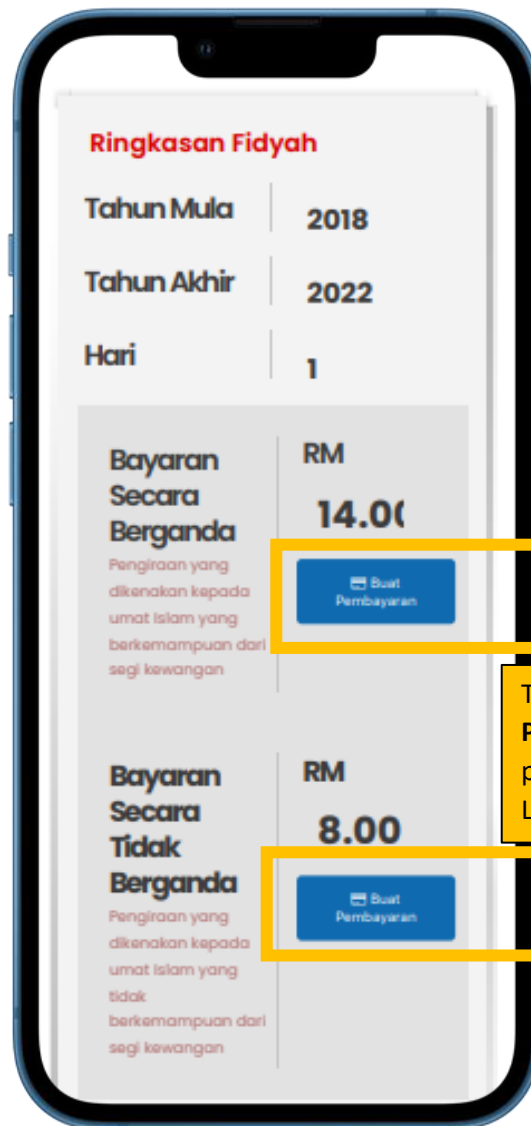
Ringkasan Fidyah

| Tahun Mula | 2018 |
|---|---|
| Tahun Akhir | 2022 |
| Hari | 1 |

Bayaran Secara Berganda
Pengiraan yang dikenakan kepada umat Islam yang berkemampuan dari segi kewangan

RM
14.0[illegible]

Buat Pembayaran

T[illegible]
P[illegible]
p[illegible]
L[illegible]

Bayaran Secara Tidak Berganda
Pengiraan yang dikenakan kepada umat Islam yang tidak berkemampuan dari segi kewangan

RM
8.00

Buat Pembayaran